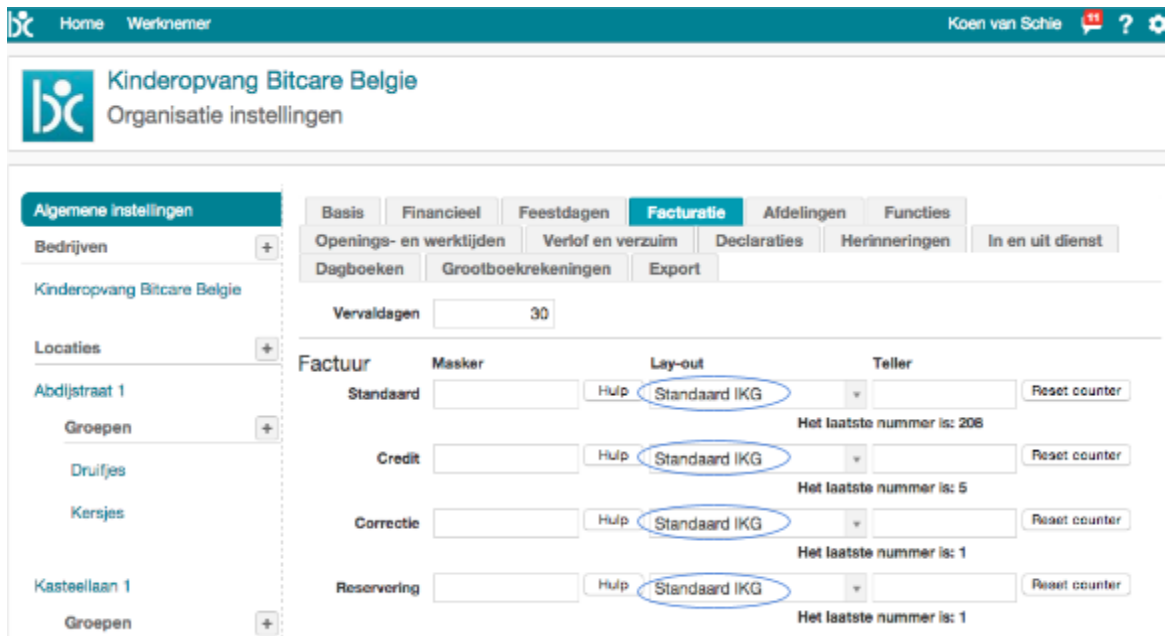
Home Werknemer

Koen van Schie 11 ?

Kinderopvang Bitcare Belgie
Organisatie instellingen

Algemene instellingen

Bedrijven +

Kinderopvang Bitcare Belgie

Locaties +

Abdijstraat 1

Groepen +

Druifjes

Kersjes

Kasteellaan 1

Groepen +

| Basis | Financieel | Feestdagen | Facturatie | Afdelingen | Functies |
|---|---|---|---|---|---|

| Openings- en werktijden | Verlof en verzuim | Declaraties | Herinneringen | In en uit dienst |
|---|---|---|---|---|

| Dagboeken | Grootboekrekeningen | Export |
|---|---|---|

Vervaldagen 30

Factuur

| | Masker | | Lay-out | Teller | |
|---|---|---|---|---|---|
| Standaard | | Hulp | Standaard IKG | | Reset counter |
| | | | Het laatste nummer is: 206 | | |
| Credit | | Hulp | Standaard IKG | | Reset counter |
| | | | Het laatste nummer is: 5 | | |
| Correctie | | Hulp | Standaard IKG | | Reset counter |
| | | | Het laatste nummer is: 1 | | |
| Reservering | | Hulp | Standaard IKG | | Reset counter |
| | | | Het laatste nummer is: 1 | | |